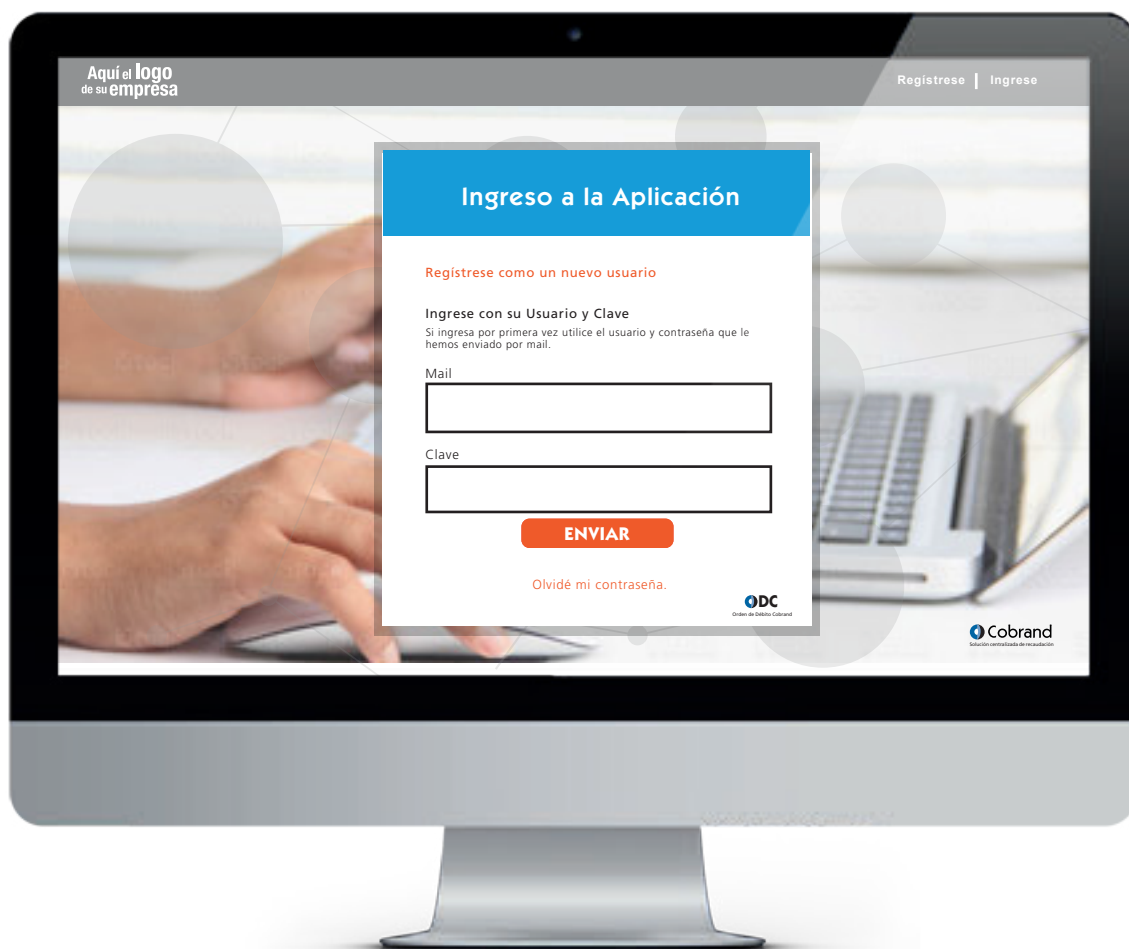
Aquí el logo de su empresa

Registrese | Ingrese

Ingreso a la Aplicación

Registrese como un nuevo usuario

Ingrese con su Usuario y Clave

Si ingresa por primera vez utilice el usuario y contraseña que le hemos enviado por mail.

Mail

Clave

ENVIAR

Olvidé mi contraseña.

ODC
Orden de Débito Cobrand

Cobrand
Solución centralizada de recaudación